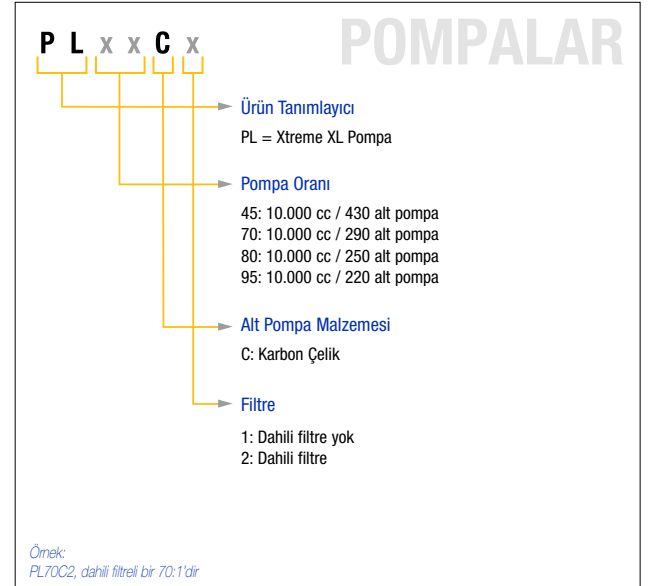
P L x x C x

POMPALAR

Ürün Tanımlayıcı

PL = Xtreme XL Pompa

Pompa Oranı

45: 10.000 cc / 430 alt pompa
70: 10.000 cc / 290 alt pompa
80: 10.000 cc / 250 alt pompa
95: 10.000 cc / 220 alt pompa

Alt Pompa Malzemesi

C: Karbon Çelik

Filtre

1: Dahili filtre yok
2: Dahili filtre

Örnek:
PL70C2, dahili filtreli bir 70:1'dir